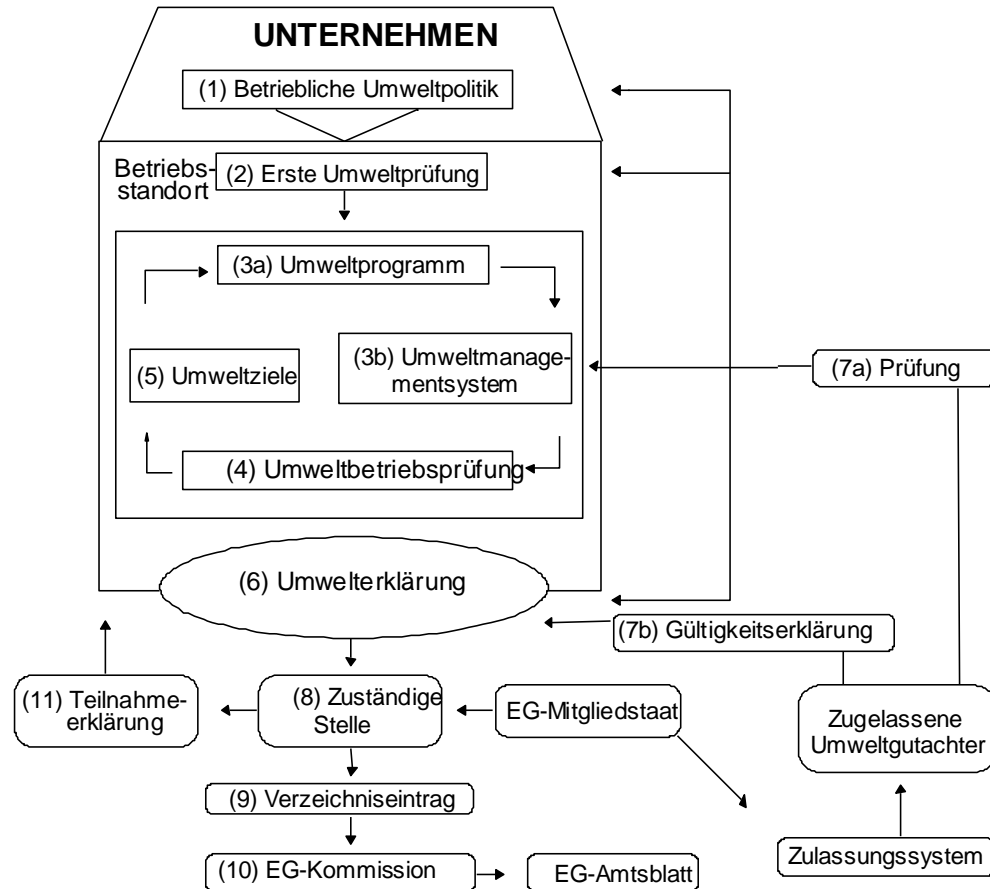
UNTERNEHMEN

(1) Betriebliche Umweltpolitik

Betriebsstandort

(2) Erste Umweltprüfung

(3a) Umweltprogramm

(5) Umweltziele

(3b) Umweltmanagementsystem

(4) Umweltbetriebsprüfung

(7a) Prüfung

(6) Umwelterklärung

(7b) Gültigkeitserklärung

(11) Teilnahmeerklärung

(8) Zuständige Stelle

EG-Mitgliedstaat

Zugelassene Umweltgutachter

(9) Verzeichniseintrag

(10) EG-Kommission

EG-Amtsblatt

Zulassungssystem